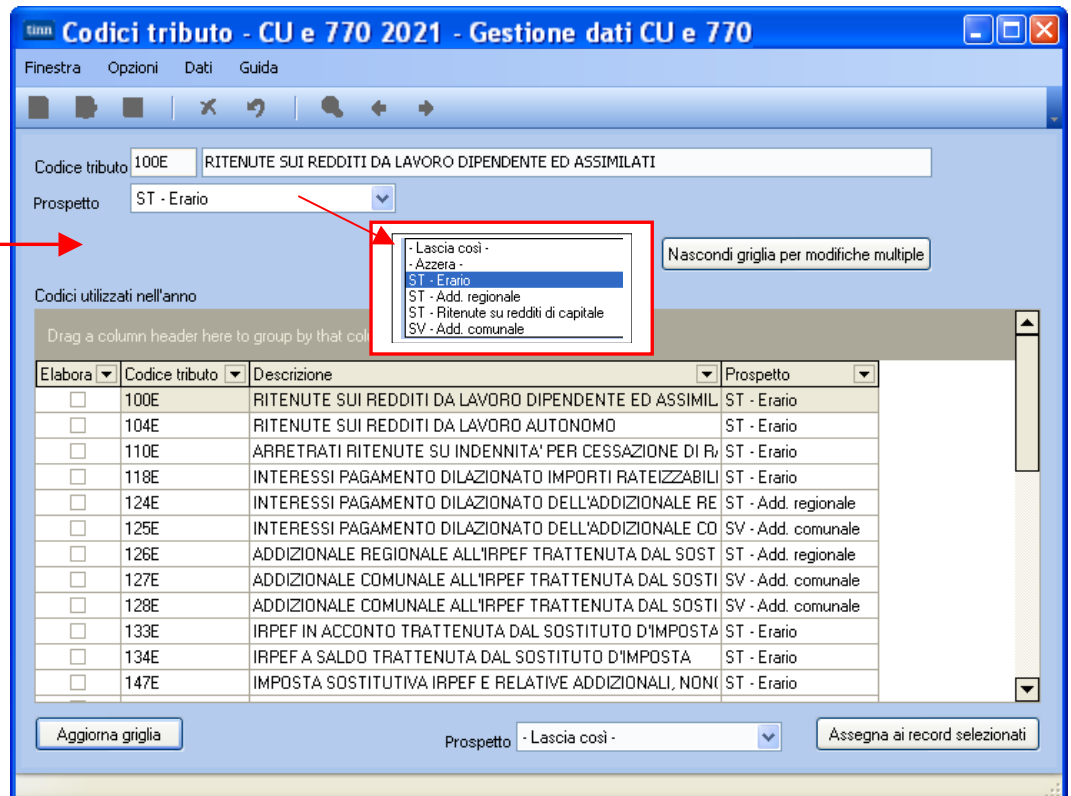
tinn Codici tributo - CU e 770 2021 - Gestione dati CU e 770

Finestra Opzioni Dati Guida

Codice tributo 100E RITENUTE SUI REDDITI DA LAVORO DIPENDENTE ED ASSIMILATI

Prospetto ST - Erario

- Lascia così -
- Azzera -
ST - Erario
ST - Add. regionale
ST - Ritenute su redditi di capitale
SV - Add. comunale

Nascondi griglia per modifiche multiple

Codici utilizzati nell'anno

Drag a column header here to group by that colu

| Elabora | Codice tributo | Descrizione | Prospetto |
|---|---|---|---|
| ☐ | 100E | RITENUTE SUI REDDITI DA LAVORO DIPENDENTE ED ASSIMIL | ST - Erario |
| ☐ | 104E | RITENUTE SUI REDDITI DA LAVORO AUTONOMO | ST - Erario |
| ☐ | 110E | ARRETRATI RITENUTE SU INDENNITA' PER CESSAZIONE DI R | ST - Erario |
| ☐ | 118E | INTERESSI PAGAMENTO DILAZIONATO IMPORTI RATEIZZABILI | ST - Erario |
| ☐ | 124E | INTERESSI PAGAMENTO DILAZIONATO DELL'ADDIZIONALE RE | ST - Add. regionale |
| ☐ | 125E | INTERESSI PAGAMENTO DILAZIONATO DELL'ADDIZIONALE CO | SV - Add. comunale |
| ☐ | 126E | ADDIZIONALE REGIONALE ALL'IRPEF TRATTENUTA DAL SOST | ST - Add. regionale |
| ☐ | 127E | ADDIZIONALE COMUNALE ALL'IRPEF TRATTENUTA DAL SOSTI | SV - Add. comunale |
| ☐ | 128E | ADDIZIONALE COMUNALE ALL'IRPEF TRATTENUTA DAL SOSTI | SV - Add. comunale |
| ☐ | 133E | IRPEF IN ACCONTO TRATTENUTA DAL SOSTITUTO D'IMPOSTA | ST - Erario |
| ☐ | 134E | IRPEF A SALDO TRATTENUTA DAL SOSTITUTO D'IMPOSTA | ST - Erario |
| ☐ | 147E | IMPOSTA SOSTITUTIVA IRPEF E RELATIVE ADDIZIONALI, NON( | ST - Erario |

Aggiorna griglia

Prospetto - Lascia così -

Assegna ai record selezionati